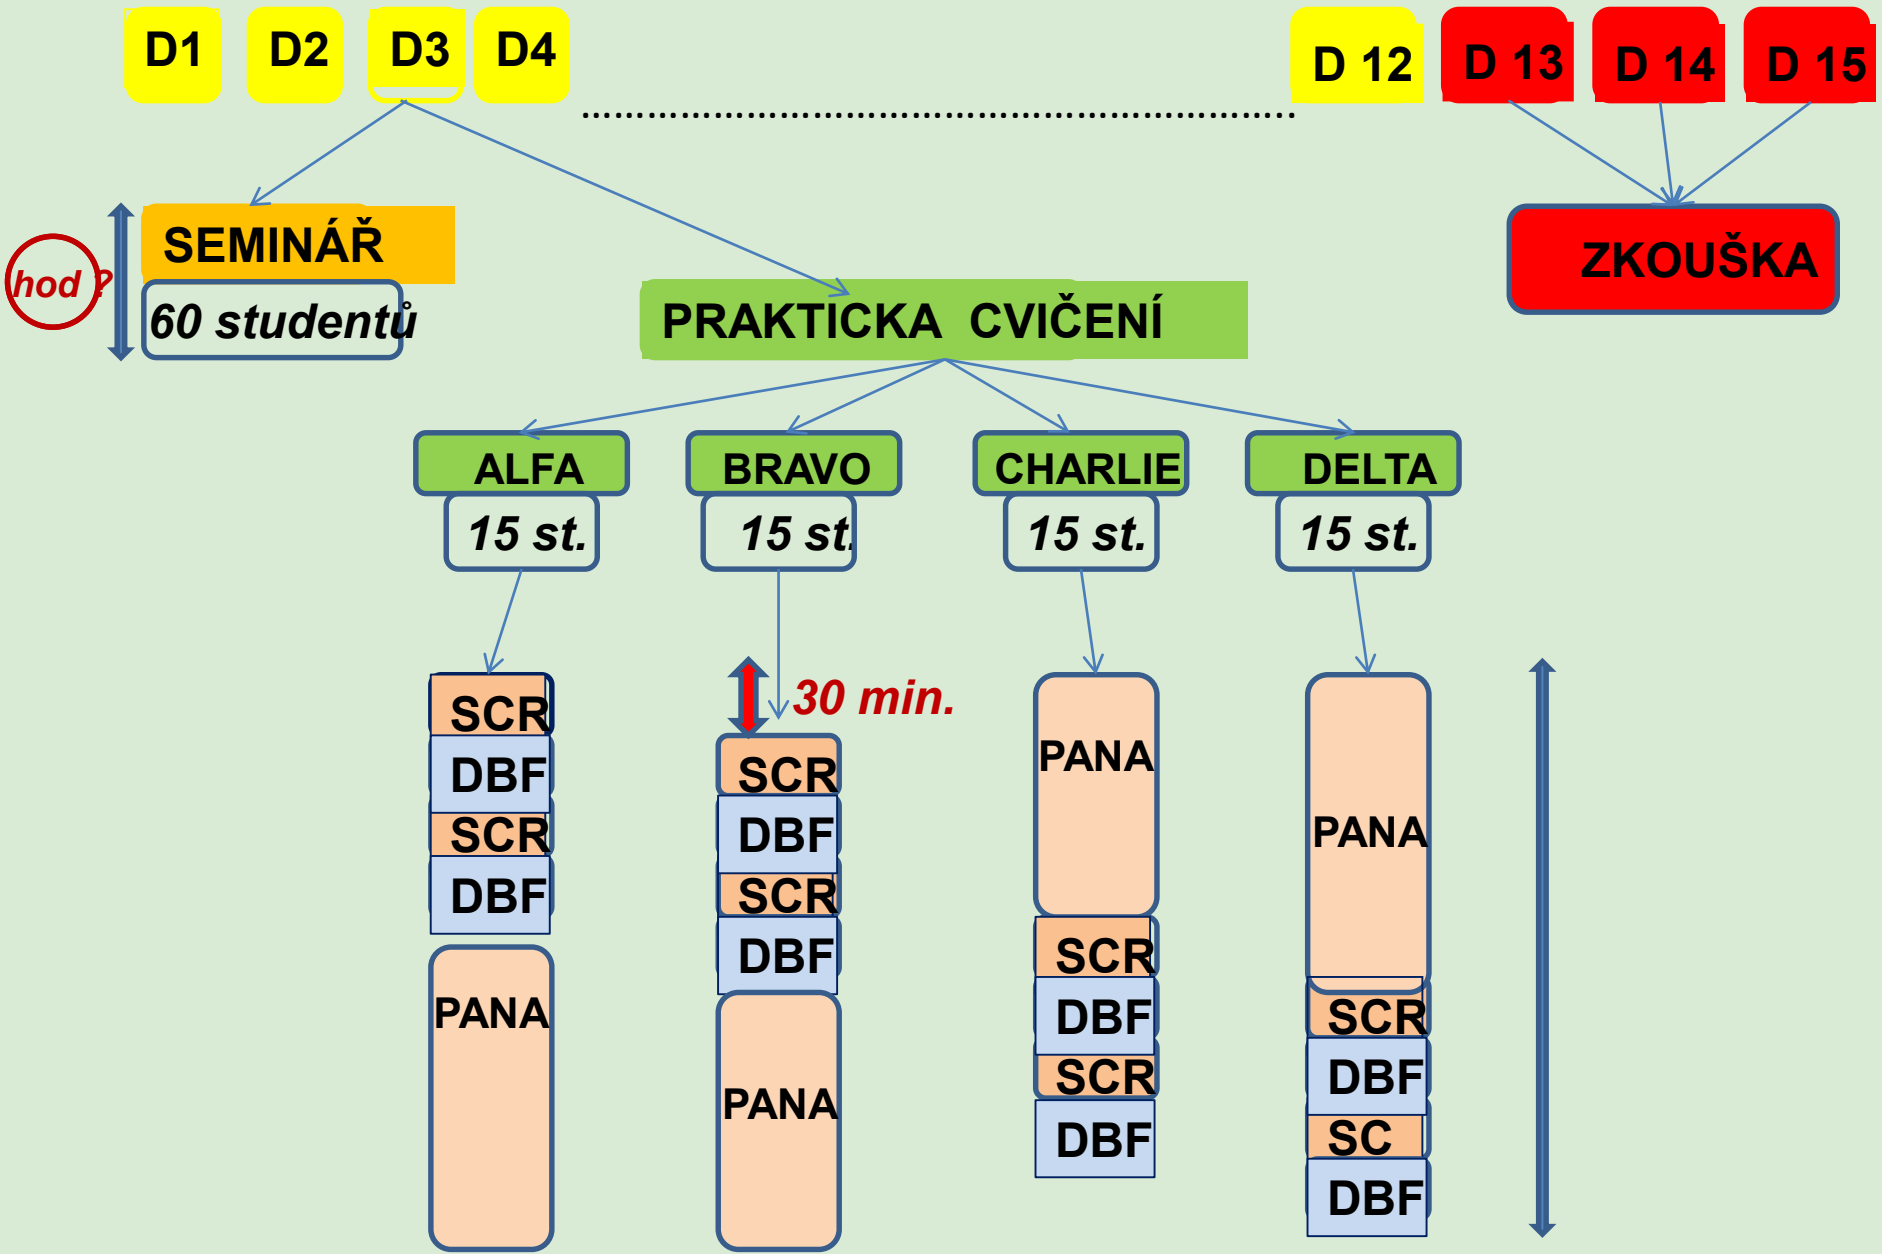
D1 D2 D3 D4 ........................................................................ D 12 D 13 D 14 D 15

hod ?

SEMINÁŘ

60 studentů

PRAKTICKA CVIČENÍ

ZKOUŠKA

ALFA
15 st.

BRAVO
15 st.

CHARLIE
15 st.

DELTA
15 st.

30 min.

SCR
DBF
SCR
DBF
PANA

SCR
DBF
SCR
DBF
PANA

PANA
SCR
DBF
SCR
DBF

PANA
SCR
DBF
SC
DBF